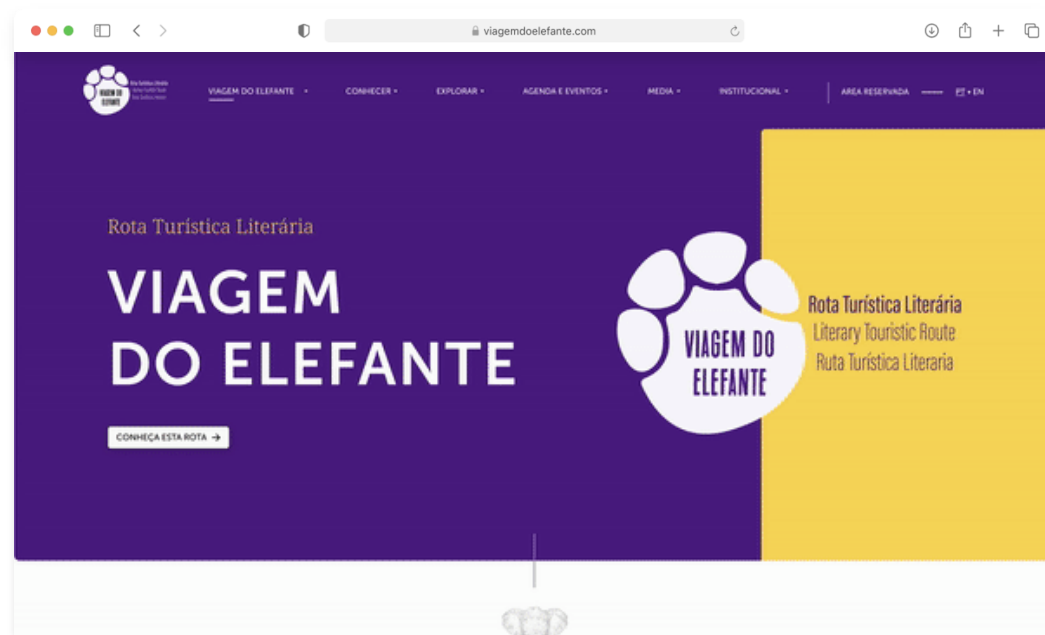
viagemdoelefante.com

VIAGEM DO ELEFANTE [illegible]

VIAGEM DO ELEFANTE • CONHECER • EXPLORAR • AGENDA E EVENTOS • MEDIA • INSTITUCIONAL • ÁREA RESERVADA PT • EN

Rota Turística Literária

VIAGEM DO ELEFANTE

CONHEÇA ESTA ROTA →

VIAGEM DO ELEFANTE

Rota Turística Literária
Literary Touristic Route
Ruta Turística Literaria